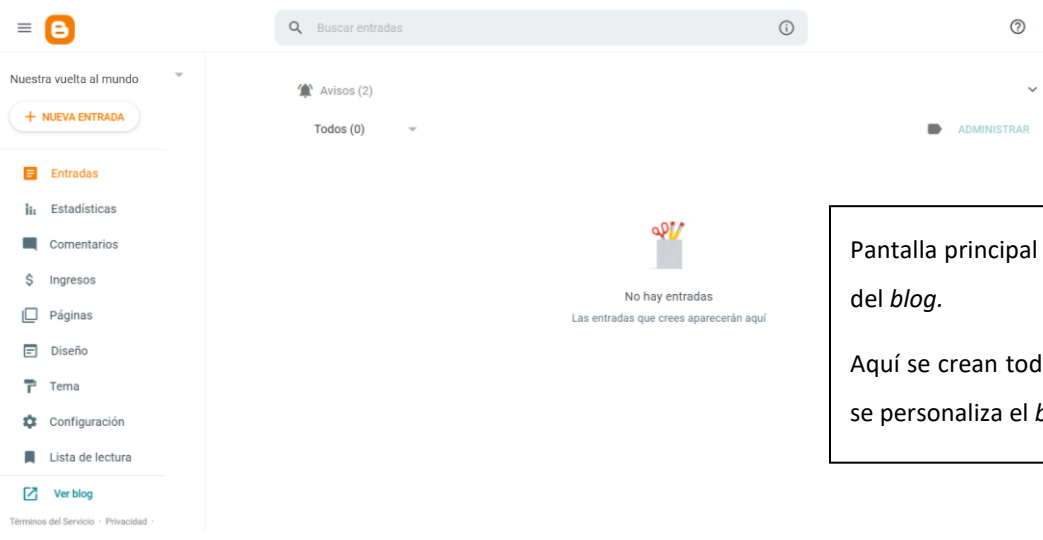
Buscar entradas

Nuestra vuelta al mundo

+ NUEVA ENTRADA

Entradas
Estadísticas
Comentarios
Ingresos
Páginas
Diseño
Tema
Configuración
Lista de lectura
Ver blog

Términos del Servicio · Privacidad ·

Avisos (2)

Todos (0)

ADMINISTRAR

No hay entradas
Las entradas que crees aparecerán aquí

Pantalla principal del *blog.*

Aquí se crean tod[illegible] se personaliza el *b*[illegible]